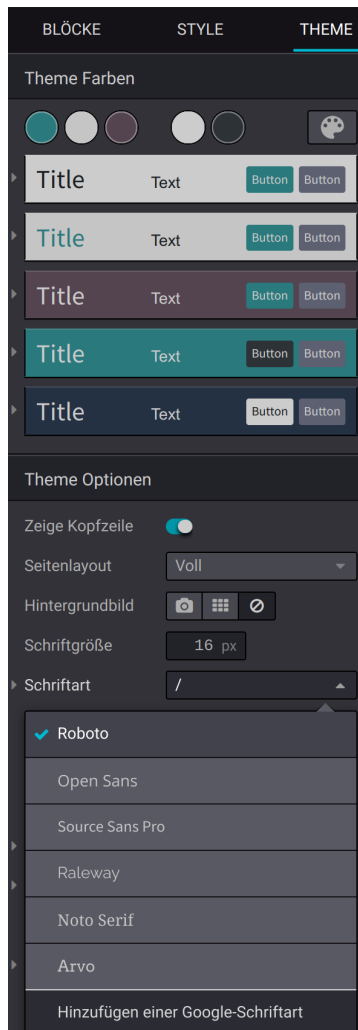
BLÖCKE STYLE THEME

Theme Farben

Title Text Button Button

Title Text Button Button

Title Text Button Button

Title Text Button Button

Title Text Button Button

Theme Optionen

Zeige Kopfzeile

Seitenlayout Voll

Hintergrundbild

Schriftgröße 16 px

Schriftart /

✔ Roboto

Open Sans

Source Sans Pro

Raleway

Noto Serif

Arvo

Hinzufügen einer Google-Schriftart